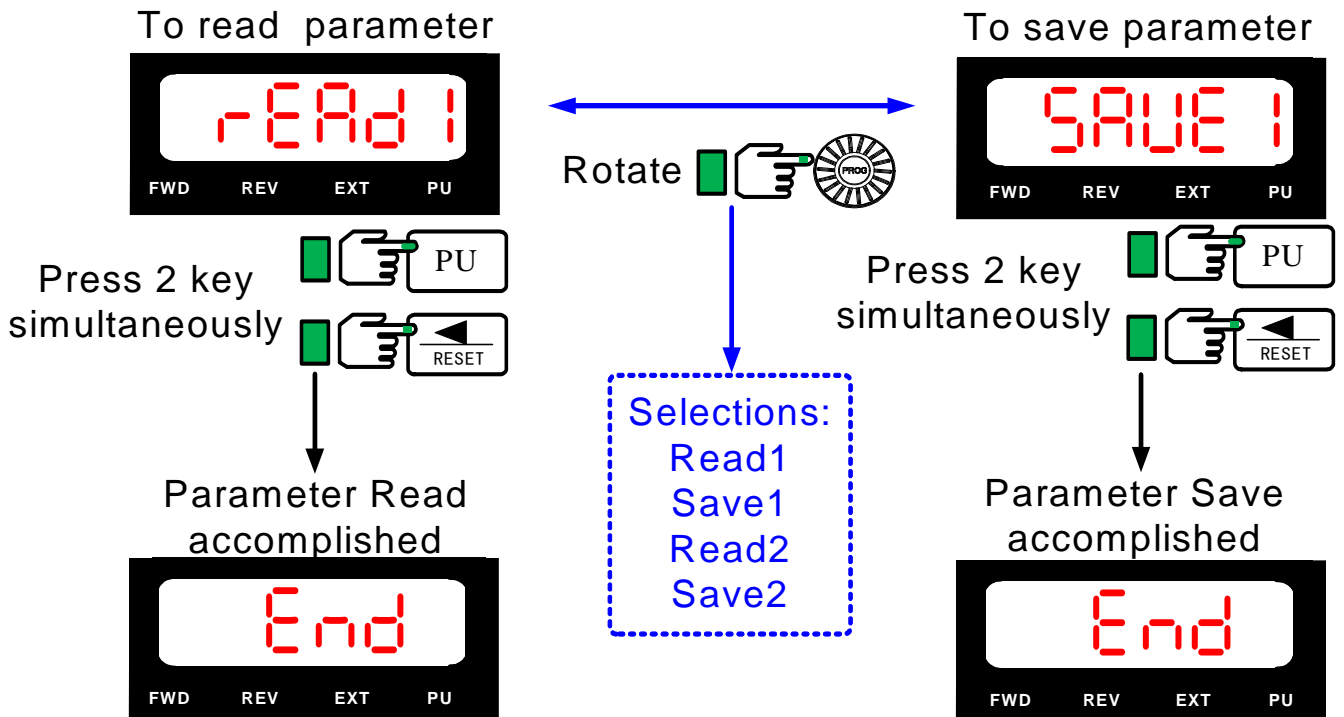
To read parameter

rEAd 1

FWD REV EXT PU

PU

Press 2 key simultaneously

RESET

Parameter Read accomplished

End

FWD REV EXT PU

Rotate

PROG

Selections:
Read1
Save1
Read2
Save2

To save parameter

SAVE 1

FWD REV EXT PU

PU

Press 2 key simultaneously

RESET

Parameter Save accomplished

End

FWD REV EXT PU